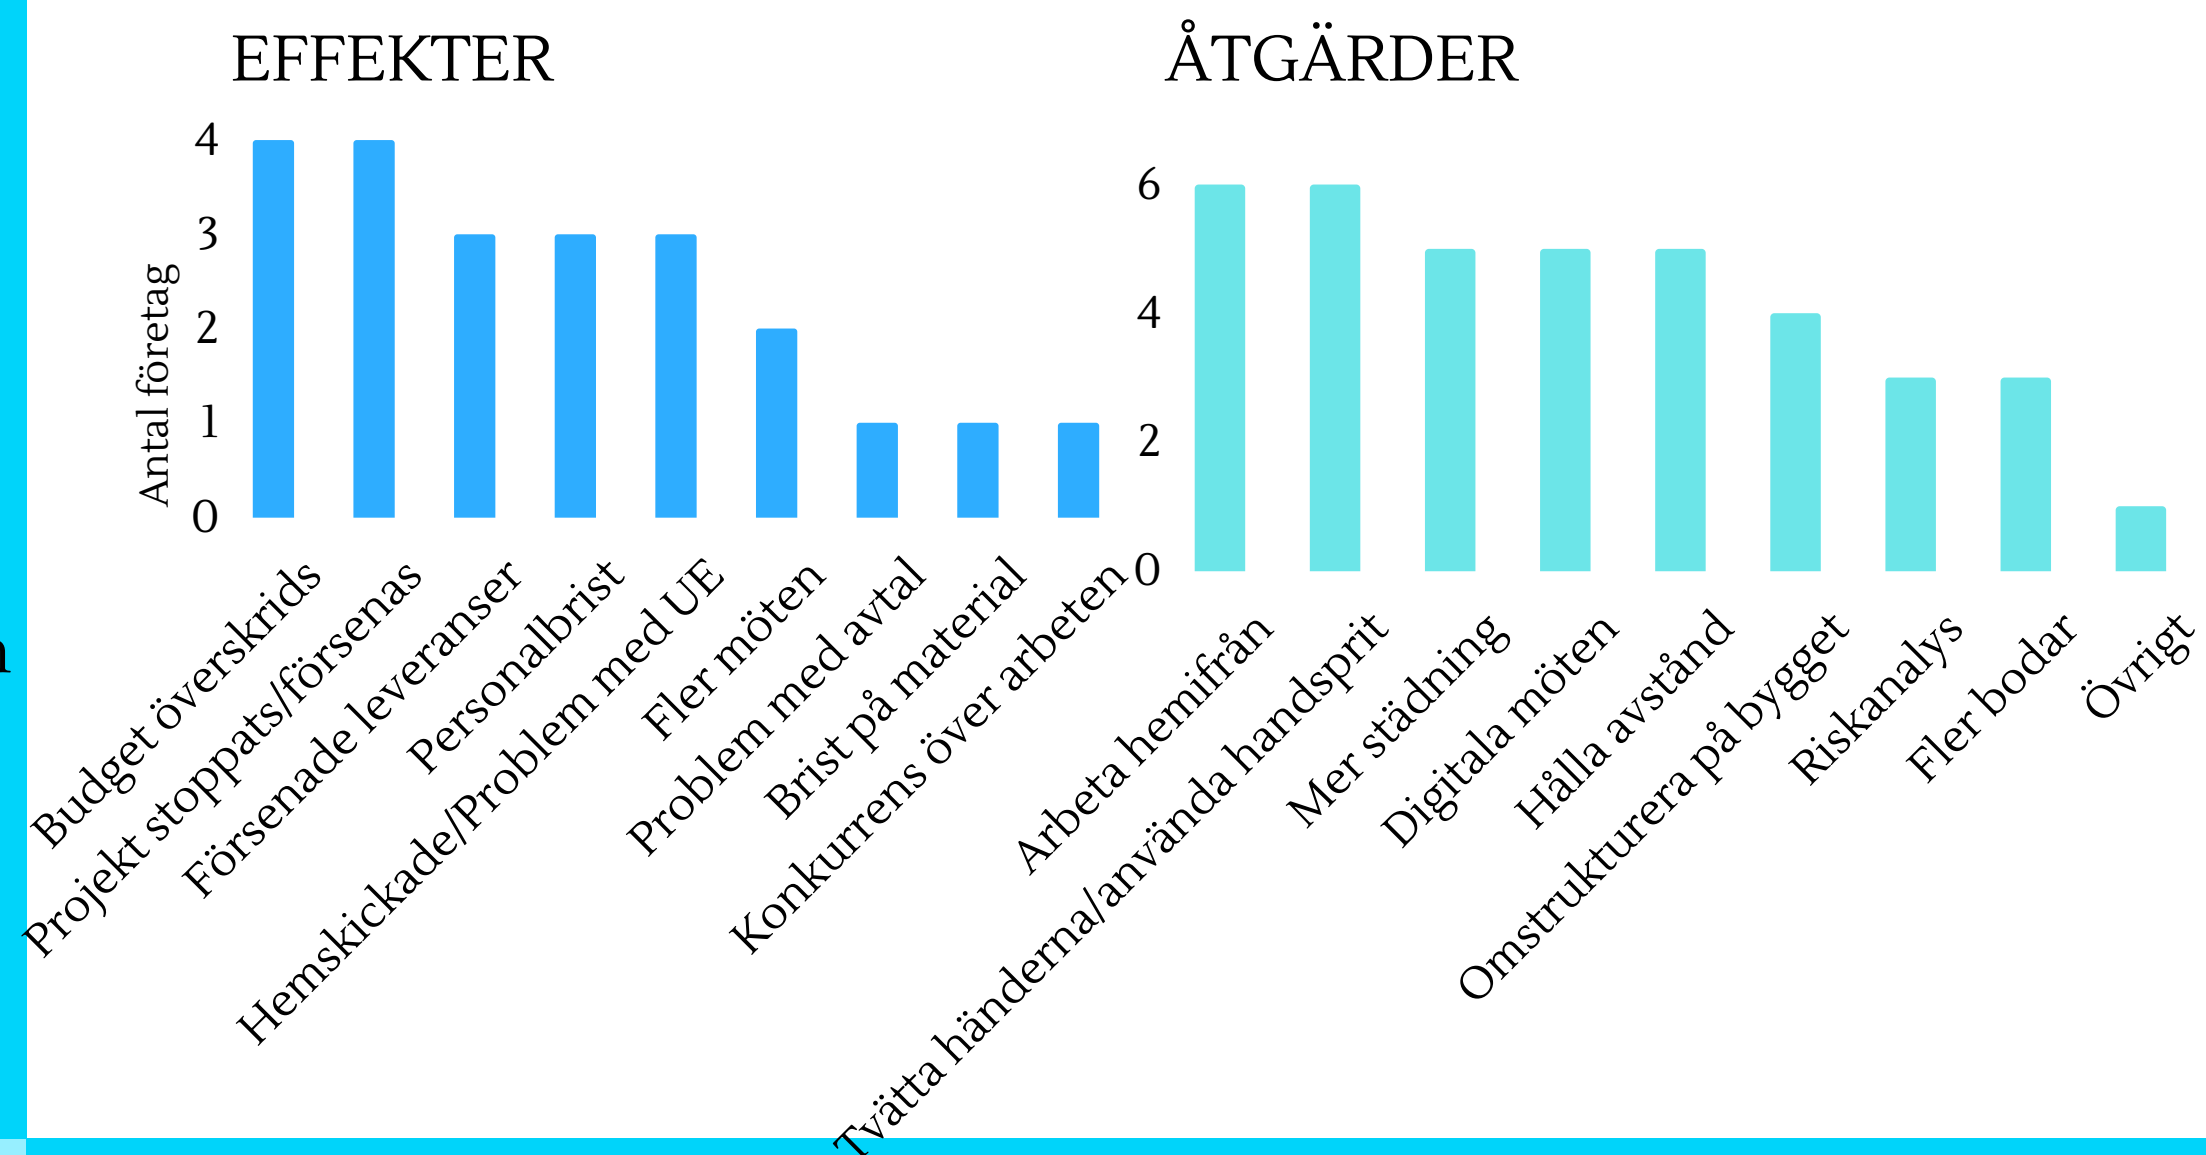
EFFEKTER

Antal företag

4
3
2
1
0

Budget överskrids
Projekt stoppats/försenas
Försenade leveranser
Personalbrist
Hemskickade/Problem med UE
Fler möten
Problem med avtal
Brist på material
Konkurrens över arbeten

ÅTGÄRDER

6
4
2
0

Arbeta hemifrån
Tvätta händerna/använda handsprit
Mer städning
Digitala möten
Hålla avstånd
Omstrukturera på bygget
Riskanalys
Fler bodar
Övrigt